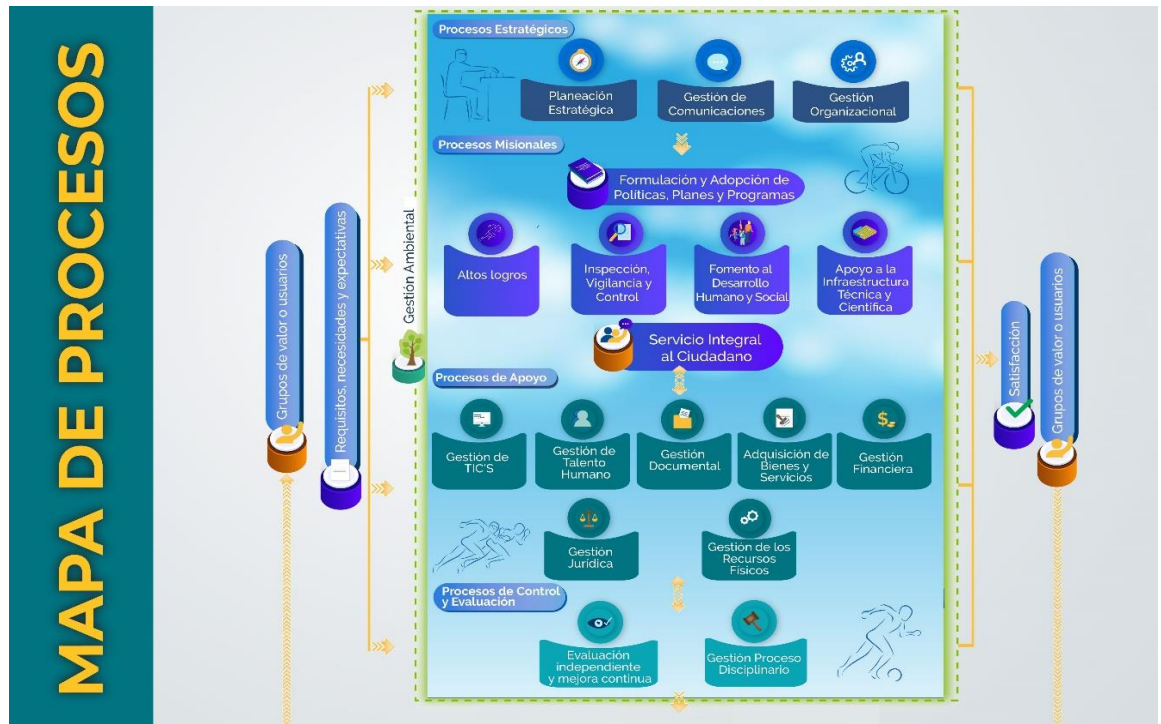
MAPA DE PROCESOS

Grupos de valor o usuarios

Requisitos, necesidades y expectativas

Gestión Ambiental

Procesos Estratégicos

Planeación Estratégica

Gestión de Comunicaciones

Gestión Organizacional

Procesos Misionales

Formulación y Adopción de Políticas, Planes y Programas

Altos logros

Inspección, Vigilancia y Control

Fomento al Desarrollo Humano y Social

Apoyo a la Infraestructura Técnica y Científica

Servicio Integral al Ciudadano

Procesos de Apoyo

Gestión de TIC'S

Gestión de Talento Humano

Gestión Documental

Adquisición de Bienes y Servicios

Gestión Financiera

Gestión Jurídica

Gestión de los Recursos Físicos

Procesos de Control y Evaluación

Evaluación independiente y mejora continua

Gestión Proceso Disciplinario

Satisfacción

Grupos de valor o usuarios